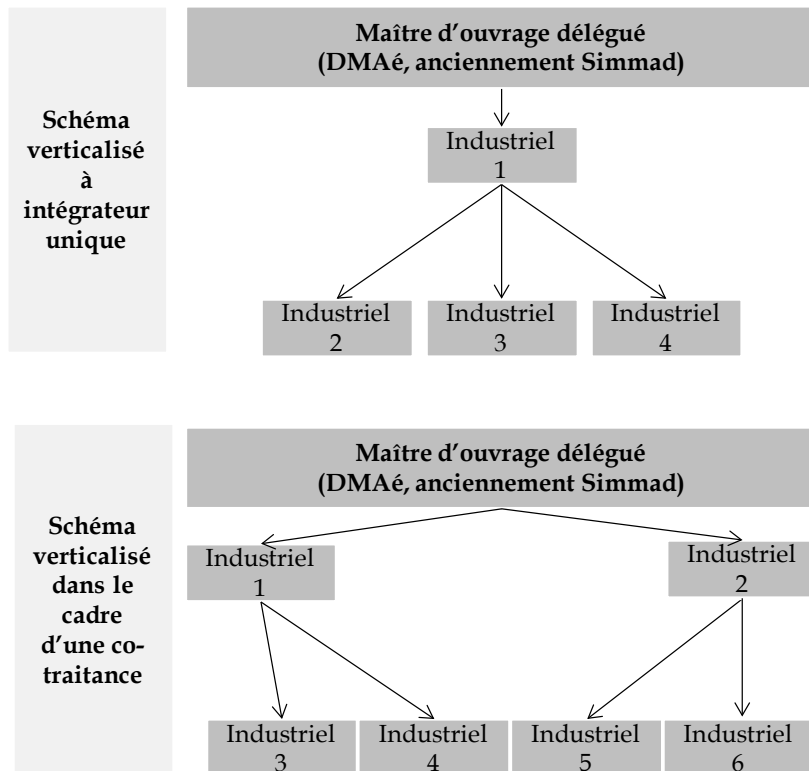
Schéma verticalisé à intégrateur unique

Maître d'ouvrage délégué (DMAé, anciennement Simmad)

Industriel 1

Industriel 2

Industriel 3

Industriel 4

Schéma verticalisé dans le cadre d'une co-traitance

Maître d'ouvrage délégué (DMAé, anciennement Simmad)

Industriel 1

Industriel 2

Industriel 3

Industriel 4

Industriel 5

Industriel 6